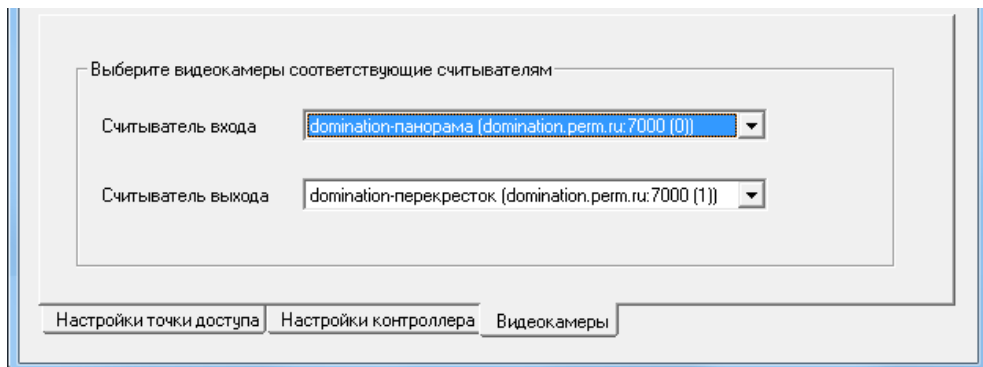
Выберите видеокамеры соответствующие считывателям

Считыватель входа | domination-панорама (domination.perm.ru:7000 (0))

Считыватель выхода | domination-перекресток (domination.perm.ru:7000 (1))

Настройки точки доступа | Настройки контроллера | Видеокамеры